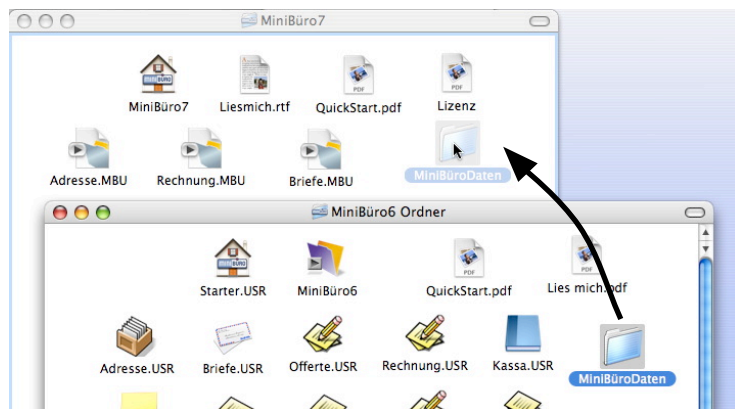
MiniBüro7

MiniBüro7
Liesmich.rtf
QuickStart.pdf
Lizenz
Adresse.MBU
Rechnung.MBU
Briefe.MBU
MiniBüroDaten

MiniBüro6 Ordner

Starter.USR
MiniBüro6
QuickStart.pdf
Lies mich.pdf
Adresse.USR
Briefe.USR
Offerte.USR
Rechnung.USR
Kassa.USR
MiniBüroDaten